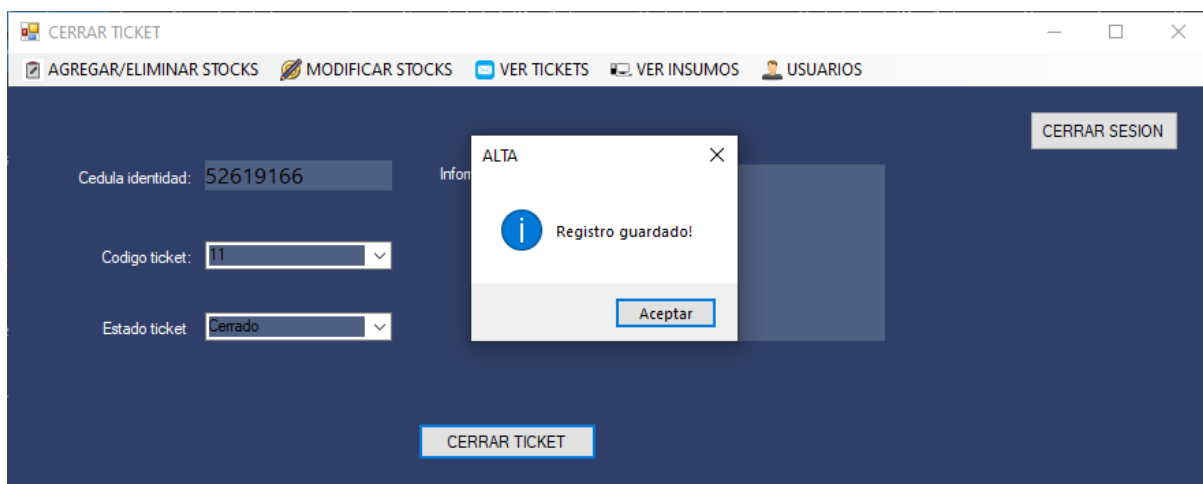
CERRAR TICKET

AGREGAR/ELIMINAR STOCKS MODIFICAR STOCKS VER TICKETS VER INSUMOS USUARIOS

CERRAR SESION

Cedula identidad: 52619166

Infor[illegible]

Codigo ticket: 11

Estado ticket Cerrado

ALTA

Registro guardado!

Aceptar

CERRAR TICKET